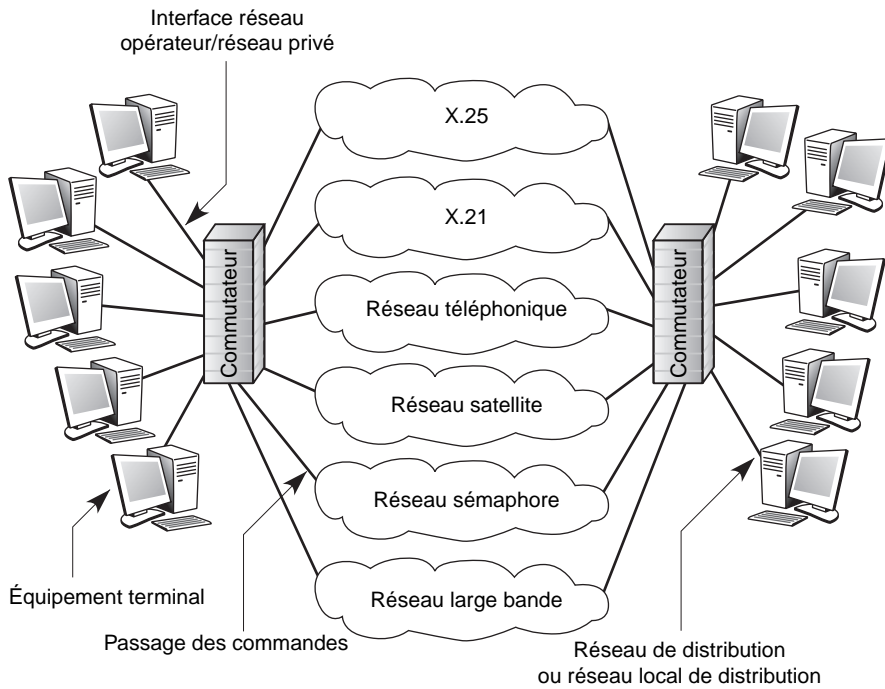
Interface réseau opérateur/réseau privé

X.25

X.21

Réseau téléphonique

Réseau satellite

Réseau sémaphore

Réseau large bande

Commutateur

Commutateur

Équipement terminal

Passage des commandes

Réseau de distribution ou réseau local de distribution